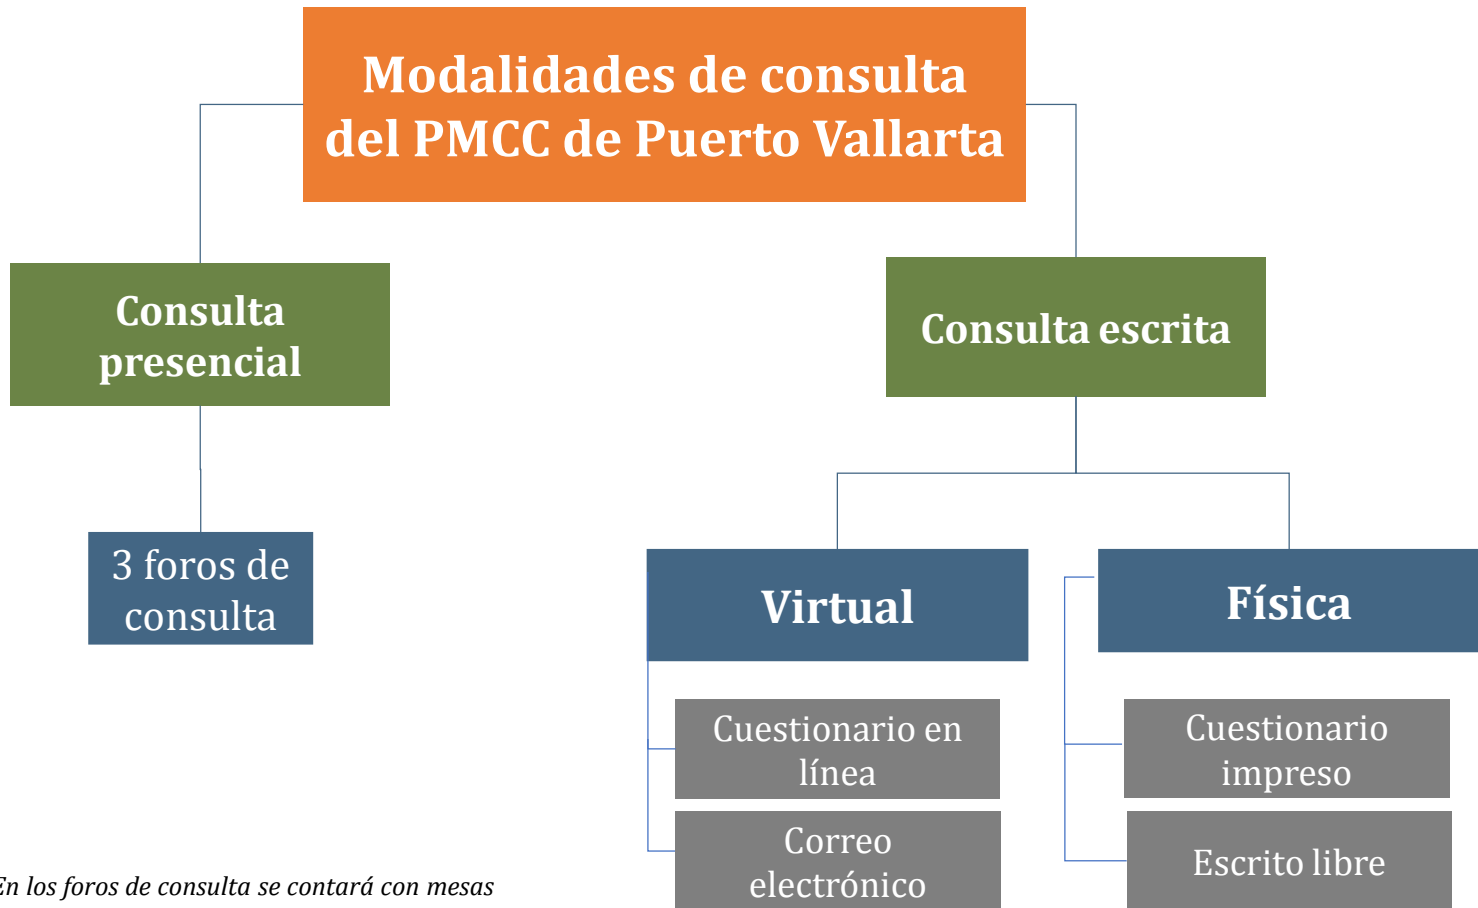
Modalidades de consulta del PMCC de Puerto Vallarta

Consulta presencial

Consulta escrita

3 foros de consulta

Virtual

Física

Cuestionario en línea

Correo electrónico

Cuestionario impreso

Escrito libre

En los foros de consulta se contará con mesas